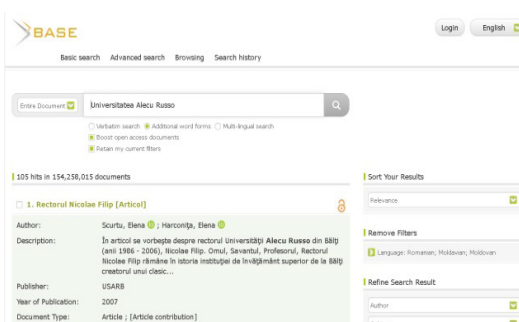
BASE

Login English

Basic search Advanced search Browsing Search history

Entire Document Universitatea Alecu Russo

Verbatim search Additional word forms Multi-lingual search
Boost open access documents
Retain my current filters

105 hits in 154,258,015 documents

1. Rectorul Nicolae Filip [Articol]

Author: Scurtu, Elena ; Harconiţa, Elena

Description: În articol se vorbeşte despre rectorul Universităţii Alecu Russo din Bălţi (anii 1986 - 2006), Nicolae Filip. Omul, Savantul, Profesorul, Rectorul Nicolae Filip rămâne în istoria instituţiei de învăţământ superior de la Bălţi creatorul unui clasic...

Publisher: USARB

Year of Publication: 2007

Document Type: Article ; [Article contribution]

Sort Your Results

Relevance

Remove Filters

Language: Romanian; Moldavian; Moldovan

Refine Search Result

Author